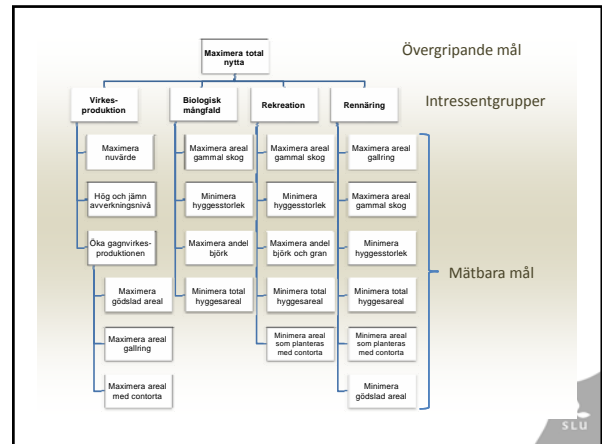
Maximera total nytta

Övergripande mål

Virkes-produktion

Biologisk mångfald

Rekreation

Rennäring

Intressentgrupper

Maximera nuvärde

Hög och jämn avverkningsnivå

Öka gagnvirkes-produktionen

Maximera gödslad areal

Maximera areal gallring

Maximera areal med contorta

Maximera areal gammal skog

Minimera hyggesstorlek

Maximera andel björk

Minimera total hyggesareal

Maximera areal gammal skog

Minimera hyggesstorlek

Maximera andel björk och gran

Minimera total hyggesareal

Minimera areal som planteras med contorta

Maximera areal gallring

Maximera areal gammal skog

Minimera hyggesstorlek

Minimera total hyggesareal

Minimera areal som planteras med contorta

Minimera gödslad areal

Mätbara mål

SLU